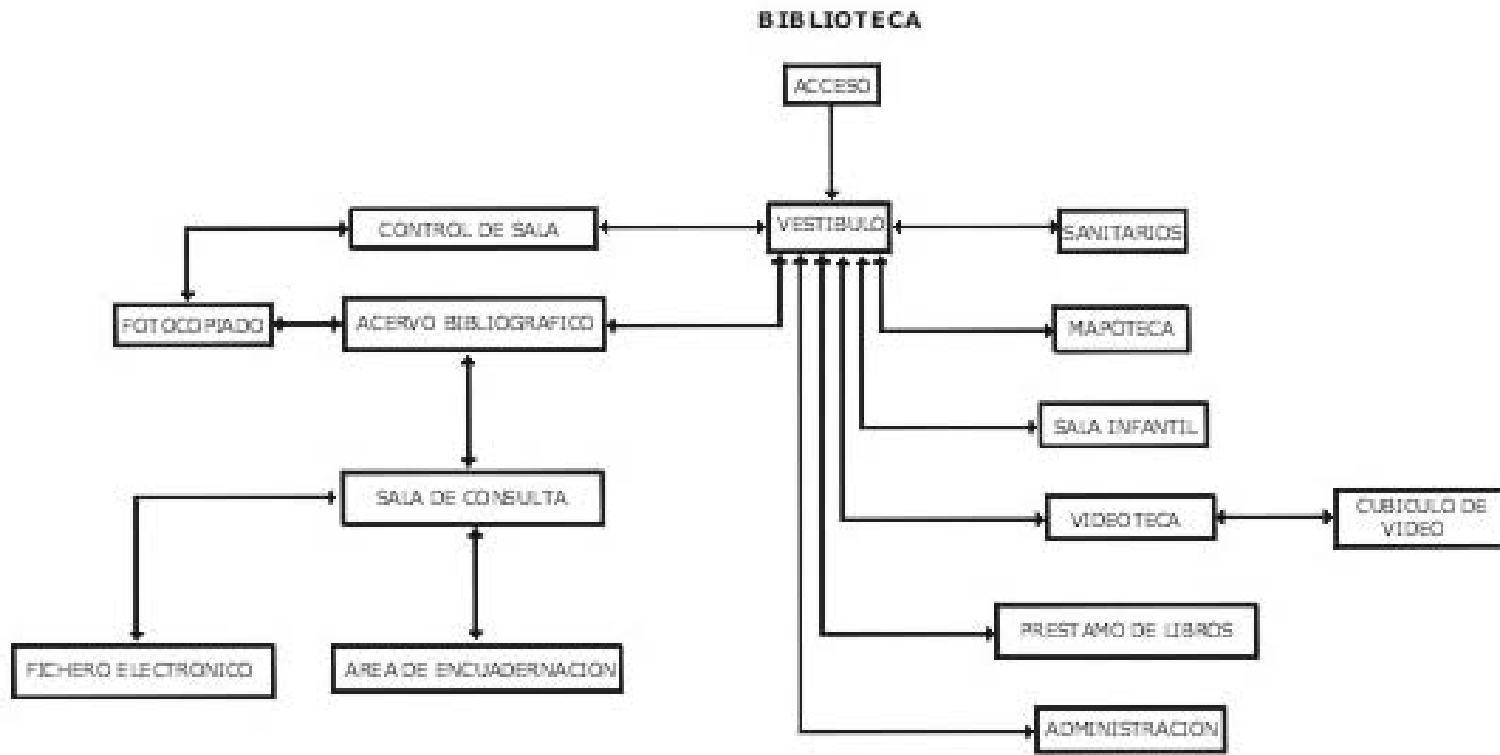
BIBLIOTECA

ACCESO

CONTROL DE SALA

VESTIBULO

SANITARIOS

FOTOCOPIADO

ACERVO BIBLIOGRAFICO

MAPOTECA

SALA INFANTIL

SALA DE CONSULTA

VIDEOTECA

CUBICULO DE VIDEO

PRESTAMO DE LIBROS

FICHERO ELECTRONICO

AREA DE ENCUADERNACION

ADMINISTRACION